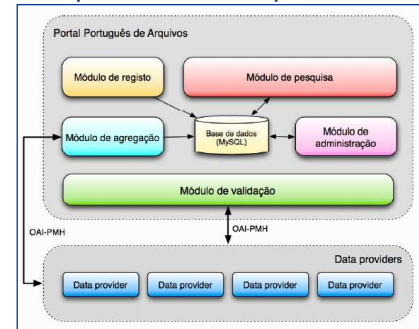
Portal Português de Arquivos

Módulo de registo

Módulo de pesquisa

Módulo de agregação

Base de dados (MySQL)

Módulo de administração

Módulo de validação

OAI-PMH

OAI-PMH

Data providers

Data provider

Data provider

Data provider

Data provider